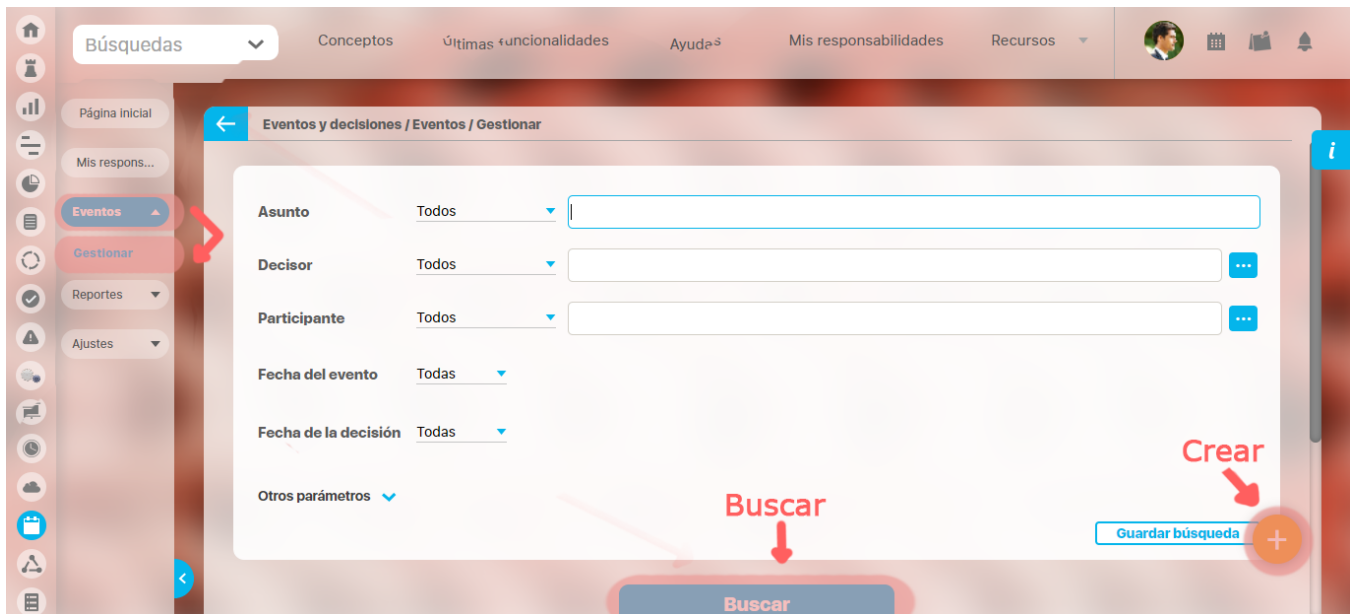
Búsquedas

Conceptos

Últimas funcionalidades

Ayudas

Mis responsabilidades

Recursos

Página inicial

Mis respons...

Eventos

Gestionar

Reportes

Ajustes

Eventos y decisiones / Eventos / Gestionar

| Asunto | Todos |
| Decisor | Todos |
| Participante | Todos |
| Fecha del evento | Todas |
| Fecha de la decisión | Todas |

Otros parámetros

Crear

Buscar

Guardar búsqueda

Buscar